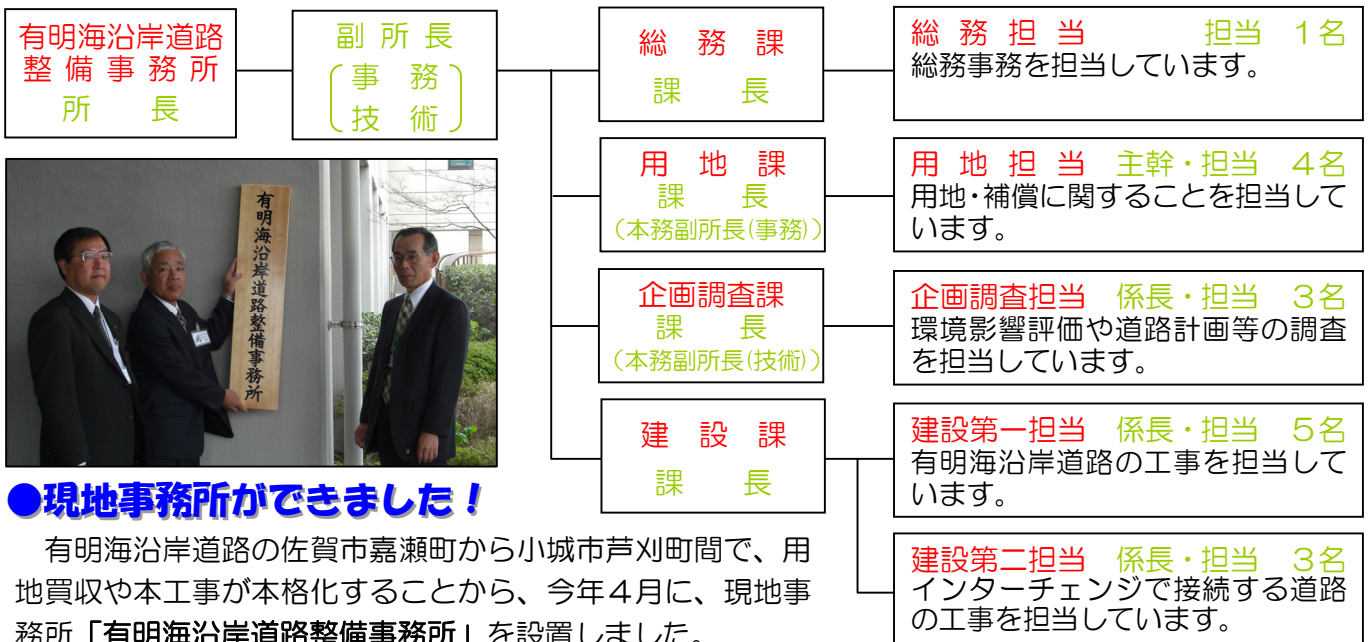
有明海沿岸道路整備事務所
所　長

副所長
（事務
技術）

総務課
課長

総務担当　担当　1名
総務事務を担当しています。

用地課
課長
（本務副所長(事務)）

用地担当　主幹・担当　4名
用地・補償に関することを担当しています。

企画調査課
課長
（本務副所長(技術)）

企画調査担当　係長・担当　3名
環境影響評価や道路計画等の調査を担当しています。

建設課
課長

建設第一担当　係長・担当　5名
有明海沿岸道路の工事を担当しています。

建設第二担当　係長・担当　3名
インターチェンジで接続する道路の工事を担当しています。

有明海沿岸道路整備事務所

●現地事務所ができました！

有明海沿岸道路の佐賀市嘉瀬町から小城市芦刈町間で、用地買収や本工事が本格化することから、今年４月に、現地事務所「有明海沿岸道路整備事務所」を設置しました。